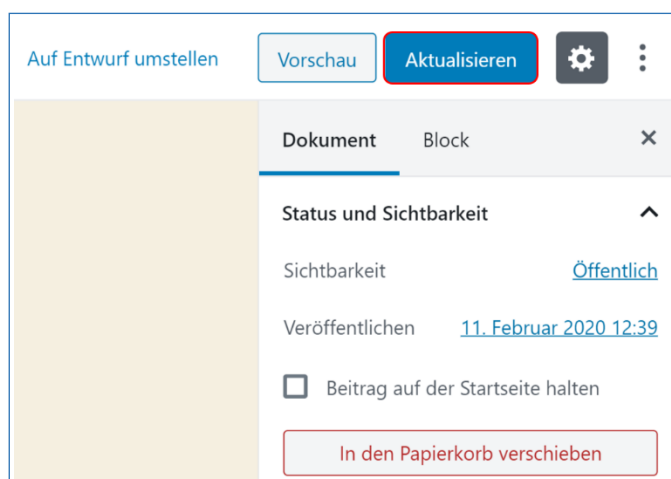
Auf Entwurf umstellen

Vorschau

Aktualisieren

Dokument

Block

×

Status und Sichtbarkeit

Sichtbarkeit

Öffentlich

Veröffentlichen

11. Februar 2020 12:39

Beitrag auf der Startseite halten

In den Papierkorb verschieben